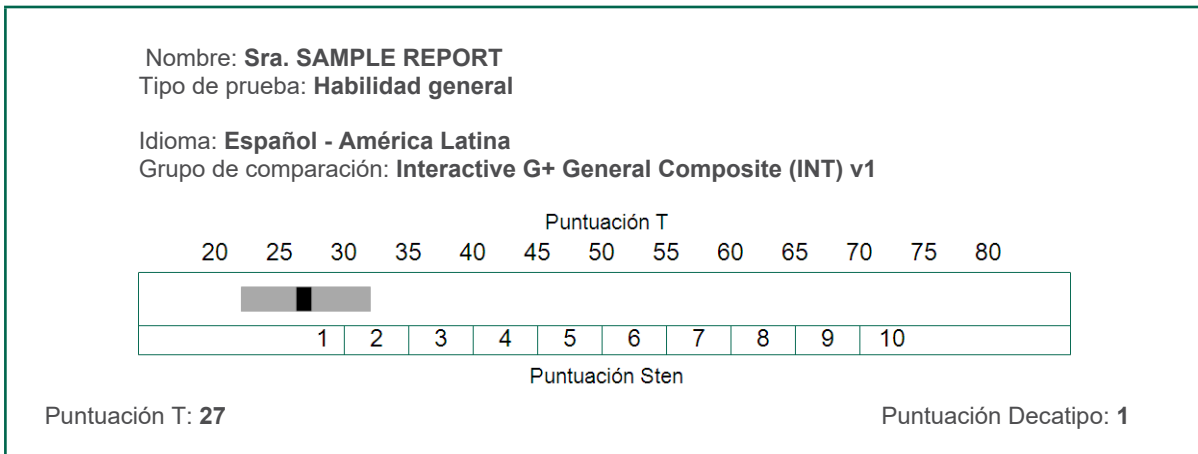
Nombre: **Sra. SAMPLE REPORT**
Tipo de prueba: **Habilidad general**

Idioma: **Español - América Latina**
Grupo de comparación: **Interactive G+ General Composite (INT) v1**

Puntuación T

20 25 30 35 40 45 50 55 60 65 70 75 80

1 2 3 4 5 6 7 8 9 10

Puntuación Sten

Puntuación T: **27**

Puntuación Decatipo: **1**